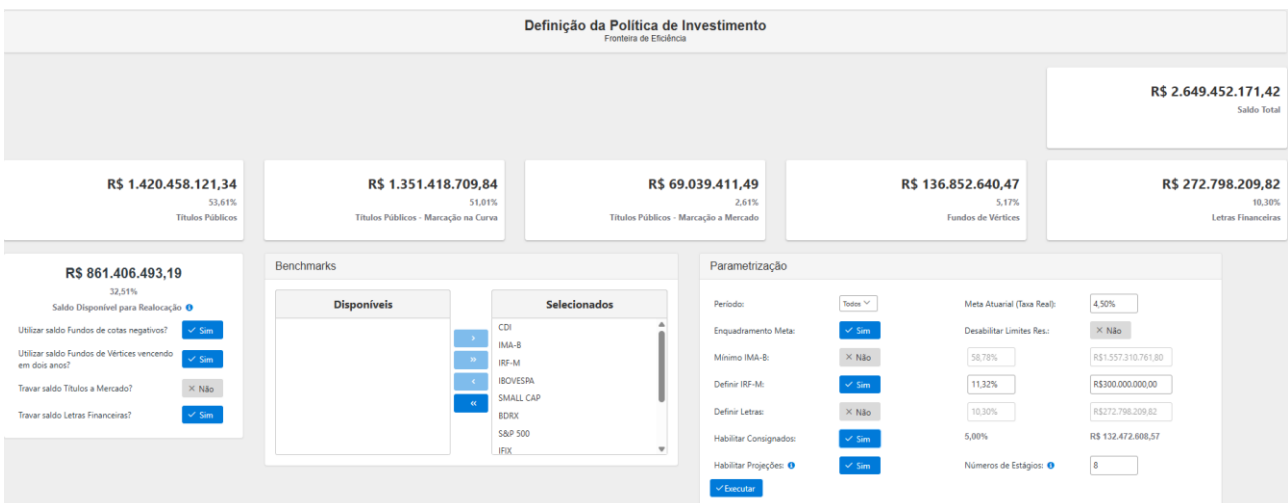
Definição da Política de Investimento
Fronteira de Eficiência

R$ 2.649.452.171,42
Saldo Total

R$ 1.420.458.121,34
53,61%
Títulos Públicos

R$ 1.351.418.709,84
51,01%
Títulos Públicos - Marcação na Curva

R$ 69.039.411,49
2,61%
Títulos Públicos - Marcação a Mercado

R$ 136.852.640,47
5,17%
Fundos de Vértices

R$ 272.798.209,82
10,30%
Letras Financeiras

R$ 861.406.493,19
32,51%
Saldo Disponível para Realocação

Utilizar saldo Fundos de cotas negativos? ✓ Sim
Utilizar saldo Fundos de Vértices vencendo em dois anos? ✓ Sim
Travar saldo Títulos a Mercado? ✕ Não
Travar saldo Letras Financeiras? ✓ Sim

Benchmarks

Disponíveis

Selecionados
CDI
IMA-B
IRF-M
IBOVESPA
SMALL CAP
BDRX
S&P 500
IFIX

›
»
‹
«

Parametrização

Período: Todos
Meta Atuarial (Taxa Real): 4,50%
Enquadramento Meta: ✓ Sim
Desabilitar Limites Res.: ✕ Não
Mínimo IMA-B: ✕ Não 58,78% R$1.557.310.761,80
Definir IRF-M: ✓ Sim 11,32% R$300.000.000,00
Definir Letras: ✕ Não 10,30% R$272.798.209,82
Habilitar Consignados: ✓ Sim 5,00% R$ 132.472.608,57
Habilitar Projeções: ✓ Sim
Números de Estágios: 8
✓ Executar